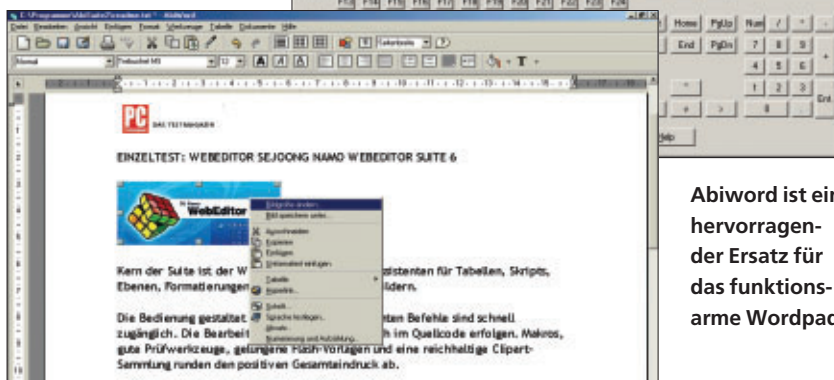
E:\Programme\WebSuite\Screenshots.txt - AbiWord

Datei Bearbeiten Ansicht Einfügen Format Werkzeuge Tabelle Dokumente Hilfe

Normal Trebuchet MS 12

PC DAS TESTMAGAZIN

EINZELTEST: WEBEDITOR SEJOONG NAMO WEBEDITOR SUITE 6

WebEditor

Bildgröße ändern
Bild speichern unter...
Ausschneiden
Kopieren
Einfügen
Unformatiert einfügen
Tabelle
Absatz...
Schrift...
Sprache festlegen...
Absatz...
Nummerierung und Aufzählung...

Kern der Suite ist der W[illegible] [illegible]sistenten für Tabellen, Skripts, Ebenen, Formatierungen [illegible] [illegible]ildern.

Die Bedienung gestaltet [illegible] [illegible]nten Befehle sind schnell zugänglich. Die Bearbeit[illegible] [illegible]h im Quellcode erfolgen. Makros, gute Prüfwerkzeuge, gelungene Flash-Vorlagen und eine reichhaltige Clipart-Sammlung runden den positiven Gesamteindruck ab.

Home PgUp Num / *
End PgDn 7 8 9 +
4 5 6
1 2 3 Ent
0 .
Help

Abiword ist ein hervorragender Ersatz für das funktionsarme Wordpad